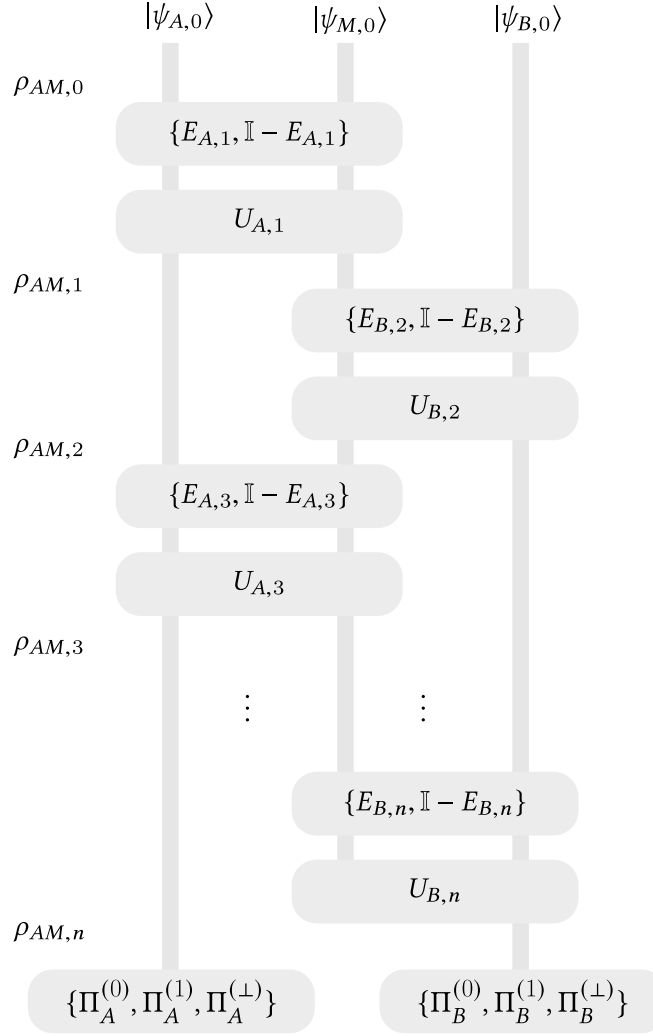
$|\psi_{A,0}\rangle$ $|\psi_{M,0}\rangle$ $|\psi_{B,0}\rangle$

$\rho_{AM,0}$

$\{E_{A,1}, \mathbb{I} - E_{A,1}\}$

$U_{A,1}$

$\rho_{AM,1}$

$\{E_{B,2}, \mathbb{I} - E_{B,2}\}$

$U_{B,2}$

$\rho_{AM,2}$

$\{E_{A,3}, \mathbb{I} - E_{A,3}\}$

$U_{A,3}$

$\rho_{AM,3}$

$\vdots$ $\vdots$

$\{E_{B,n}, \mathbb{I} - E_{B,n}\}$

$U_{B,n}$

$\rho_{AM,n}$

$\{\Pi_A^{(0)}, \Pi_A^{(1)}, \Pi_A^{(\perp)}\}$ $\{\Pi_B^{(0)}, \Pi_B^{(1)}, \Pi_B^{(\perp)}\}$